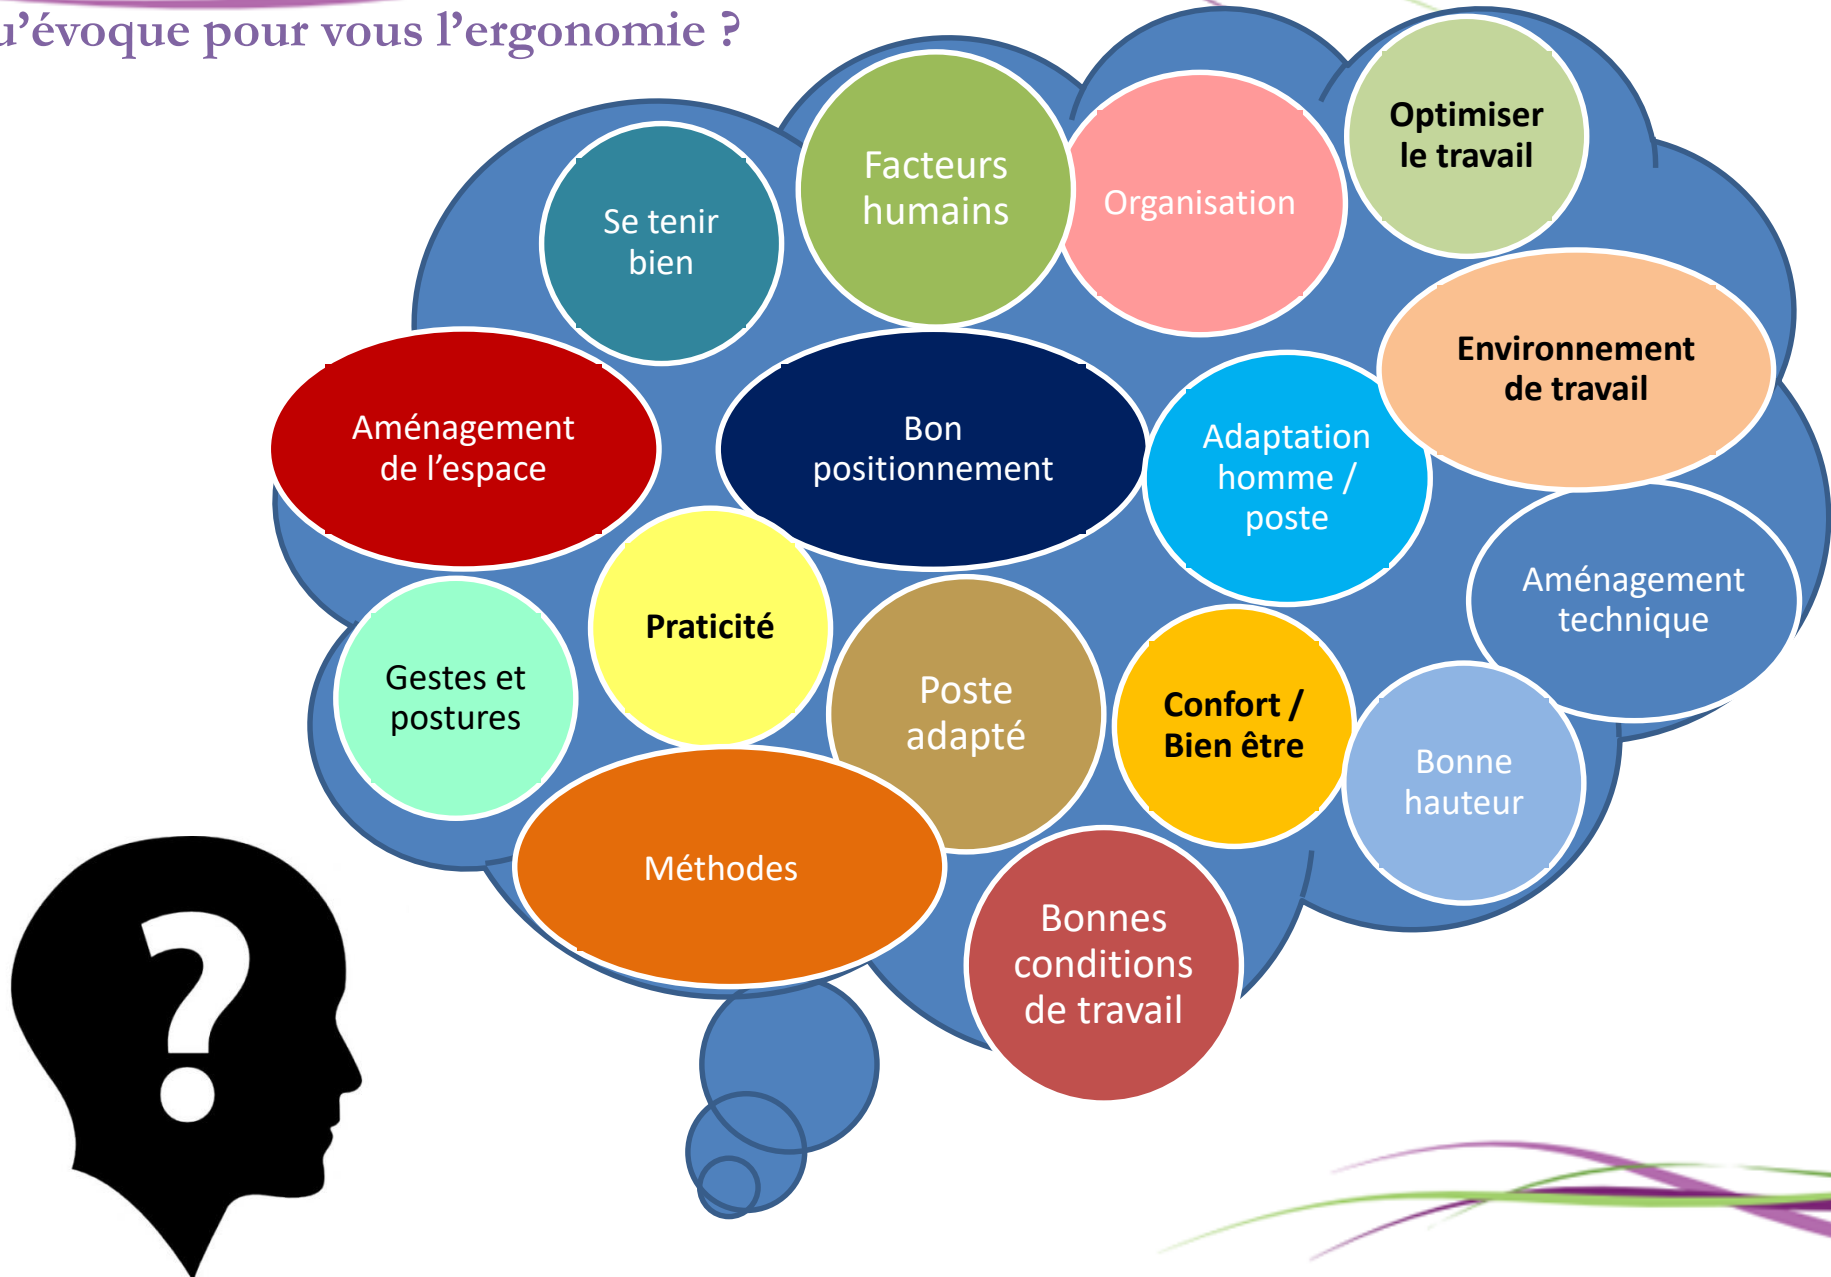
u'évoque pour vous l'ergonomie ?

Se tenir bien

Facteurs humains

Organisation

Optimiser le travail

Environnement de travail

Aménagement de l'espace

Bon positionnement

Adaptation homme / poste

Aménagement technique

Praticité

Gestes et postures

Poste adapté

Confort / Bien être

Bonne hauteur

Méthodes

Bonnes conditions de travail

?